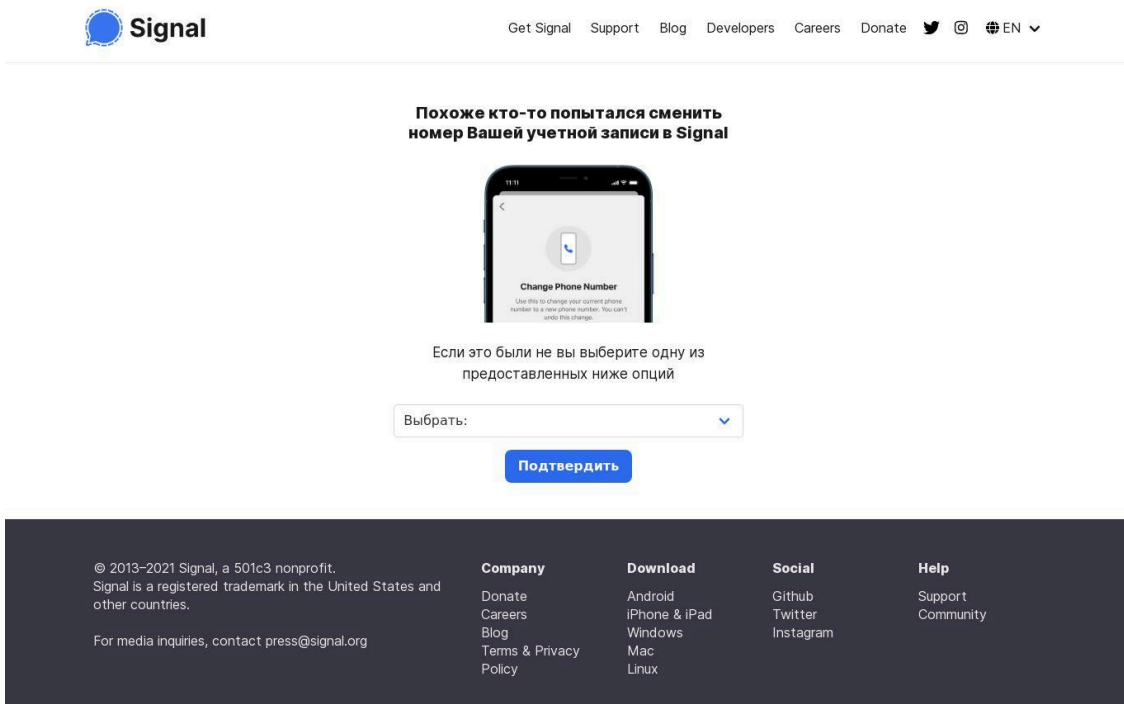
Signal

Get Signal Support Blog Developers Careers Donate EN

Похоже кто-то попытался сменить номер Вашей учетной записи в Signal

11:11

Change Phone Number

Use this to change your current phone number to a new phone number. You can't undo this change.

Если это были не вы выберите одну из предоставленных ниже опций

Выбрать:

Подтвердить

© 2013–2021 Signal, a 501c3 nonprofit.
Signal is a registered trademark in the United States and other countries.

For media inquiries, contact press@signal.org

Company
Donate
Careers
Blog
Terms & Privacy Policy

Download
Android
iPhone & iPad
Windows
Mac
Linux

Social
Github
Twitter
Instagram

Help
Support
Community